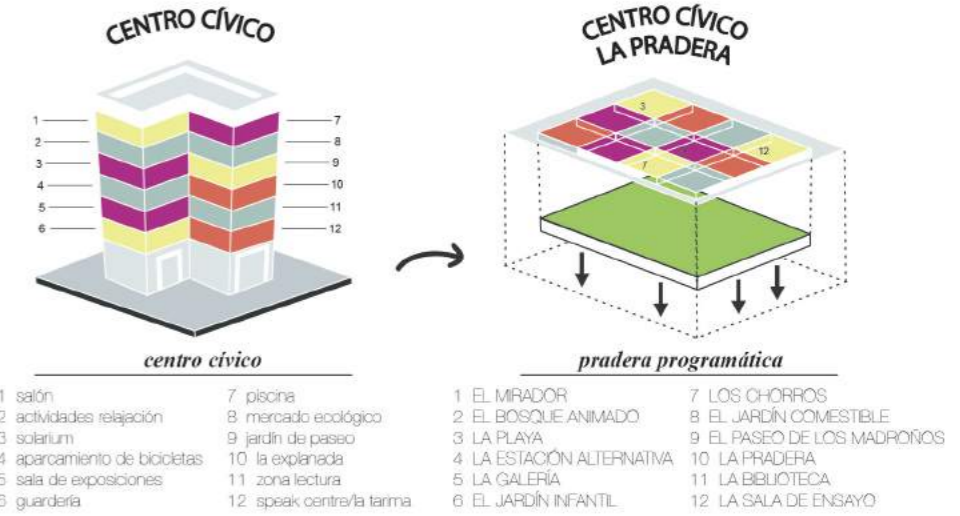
CENTRO CÍVICO

CENTRO CÍVICO LA PRADERA

1
2
3
4
5
6

7
8
9
10
11
12

3
7
12

centro cívico

1 salón
2 actividades relajación
3 solarium
4 aparcamiento de bicicletas
5 sala de exposiciones
6 guardería

7 piscina
8 mercado ecológico
9 jardín de paseo
10 la explanada
11 zona lectura
12 speak centre/la tarima

pradera programática

1 EL MIRADOR
2 EL BOSQUE ANIMADO
3 LA PLAYA
4 LA ESTACIÓN ALTERNATIVA
5 LA GALERÍA
6 EL JARDÍN INFANTIL

7 LOS CHORROS
8 EL JARDÍN COMESTIBLE
9 EL PASEO DE LOS MADROÑOS
10 LA PRADERA
11 LA BIBLIOTECA
12 LA SALA DE ENSAYO